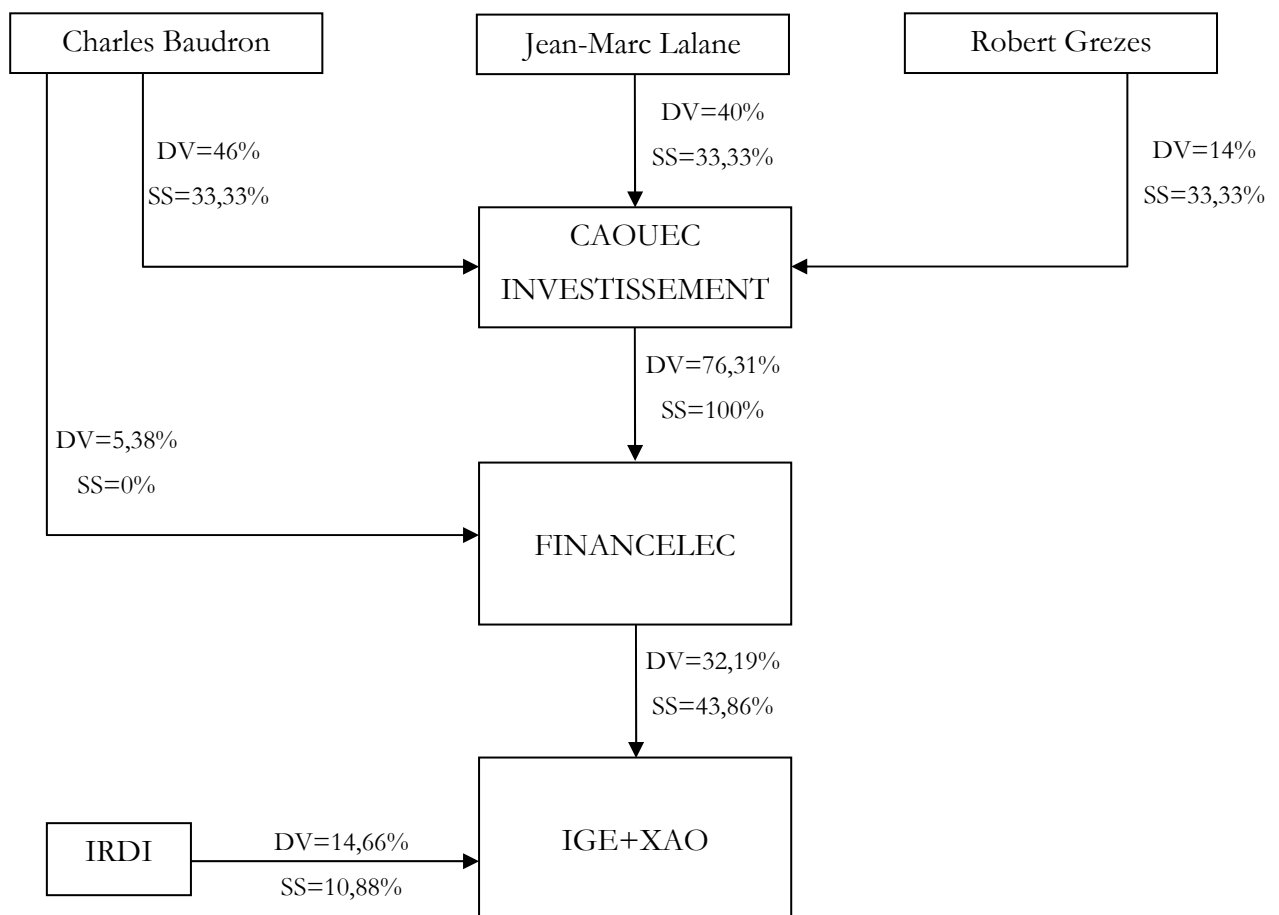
Charles Baudron

Jean-Marc Lalane

Robert Grezes

DV=46%
SS=33,33%

DV=40%
SS=33,33%

DV=14%
SS=33,33%

CAOUEC INVESTISSEMENT

DV=76,31%
SS=100%

DV=5,38%
SS=0%

FINANCELEC

DV=32,19%
SS=43,86%

IRDI

DV=14,66%
SS=10,88%

IGE+XAO